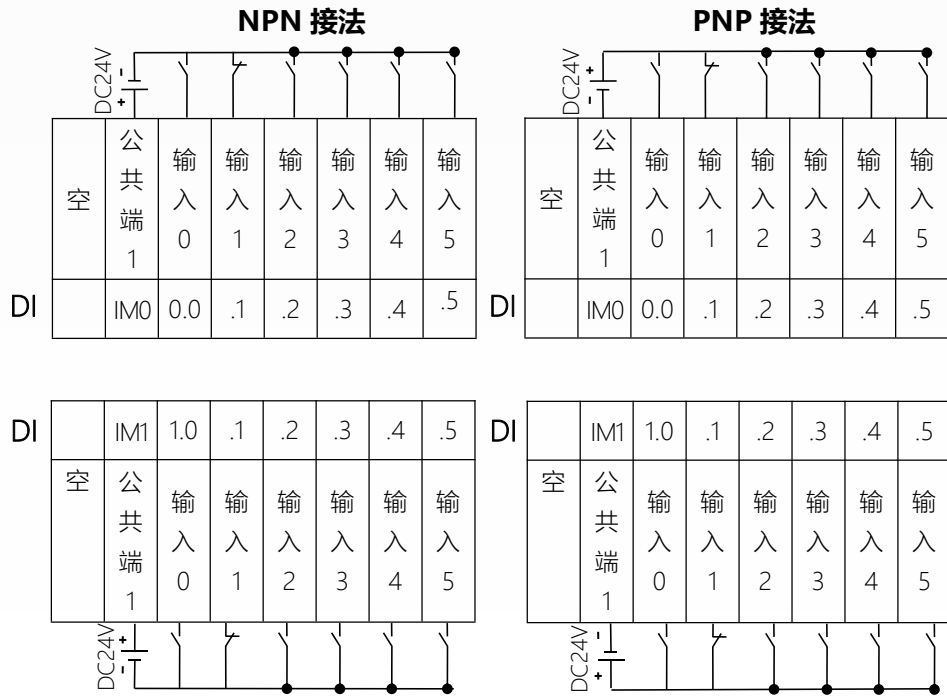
NPN 接法

DC24V
-
+

| 空 | 公共端1 | 输入0 | 输入1 | 输入2 | 输入3 | 输入4 | 输入5 |
|---|---|---|---|---|---|---|---|
| DI | IM0 | 0.0 | .1 | .2 | .3 | .4 | .5 |

| DI | IM1 | 1.0 | .1 | .2 | .3 | .4 | .5 |
|---|---|---|---|---|---|---|---|
| 空 | 公共端1 | 输入0 | 输入1 | 输入2 | 输入3 | 输入4 | 输入5 |

DC24V
+
-

PNP 接法

DC24V
+
-

| 空 | 公共端1 | 输入0 | 输入1 | 输入2 | 输入3 | 输入4 | 输入5 |
|---|---|---|---|---|---|---|---|
| DI | IM0 | 0.0 | .1 | .2 | .3 | .4 | .5 |

| DI | IM1 | 1.0 | .1 | .2 | .3 | .4 | .5 |
|---|---|---|---|---|---|---|---|
| 空 | 公共端1 | 输入0 | 输入1 | 输入2 | 输入3 | 输入4 | 输入5 |

DC24V
-
+